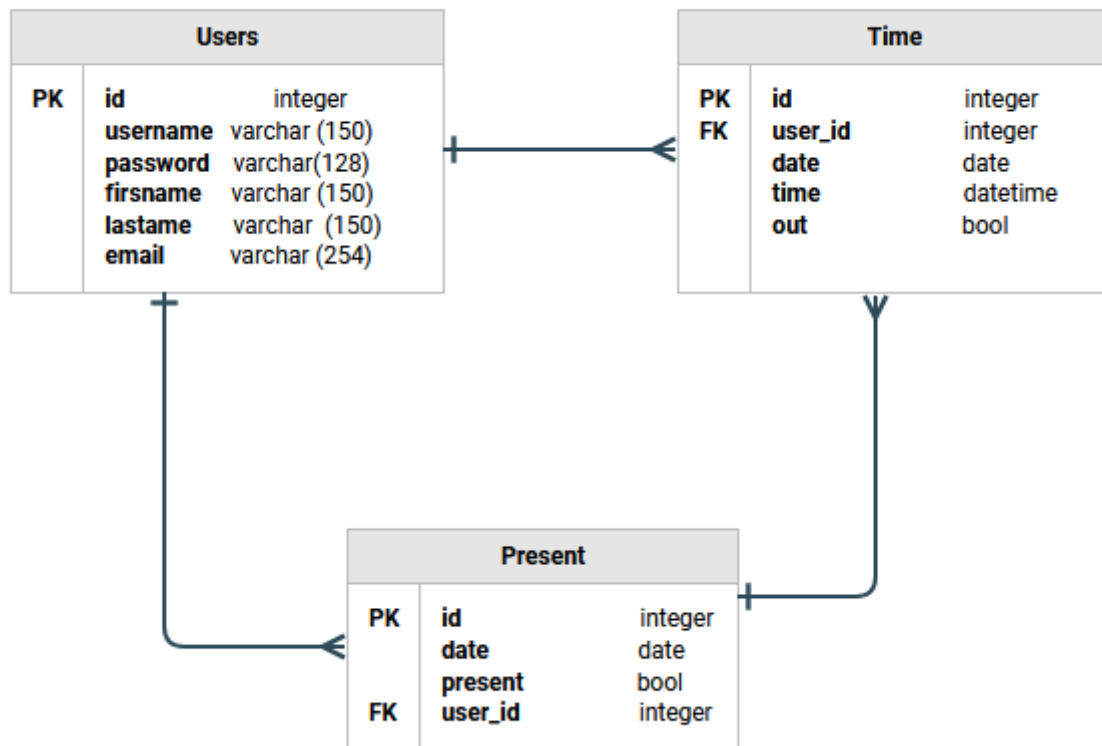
**Users**

| | | |
|---|---|---|
| PK | id | integer |
| | username | varchar (150) |
| | password | varchar(128) |
| | firsname | varchar (150) |
| | lastame | varchar (150) |
| | email | varchar (254) |

**Time**

| | | |
|---|---|---|
| PK | id | integer |
| FK | user_id | integer |
| | date | date |
| | time | datetime |
| | out | bool |

**Present**

| | | |
|---|---|---|
| PK | id | integer |
| | date | date |
| | present | bool |
| FK | user_id | integer |